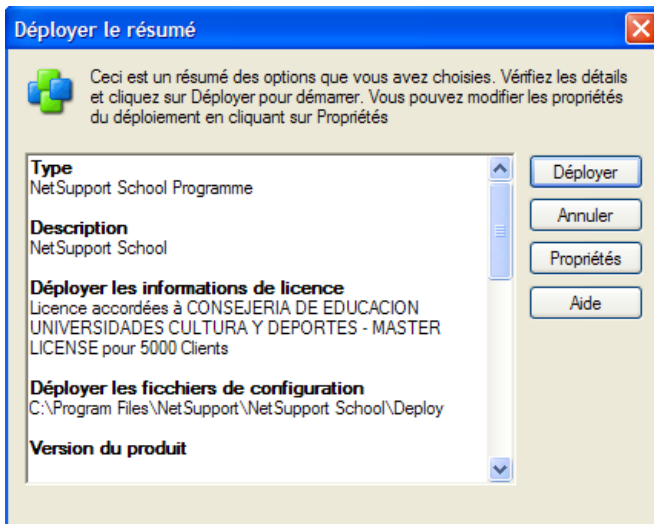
Déployer le résumé

Ceci est un résumé des options que vous avez choisies. Vérifiez les détails et cliquez sur Déployer pour démarrer. Vous pouvez modifier les propriétés du déploiement en cliquant sur Propriétés

Type
NetSupport School Programme

Description
NetSupport School

Déployer les informations de licence
Licence accordées à CONSEJERIA DE EDUCACION UNIVERSIDADES CULTURA Y DEPORTES - MASTER LICENSE pour 5000 Clients

Déployer les ficchiers de configuration
C:\Program Files\NetSupport\NetSupport School\Deploy

Version du produit

Déployer

Annuler

Propriétés

Aide